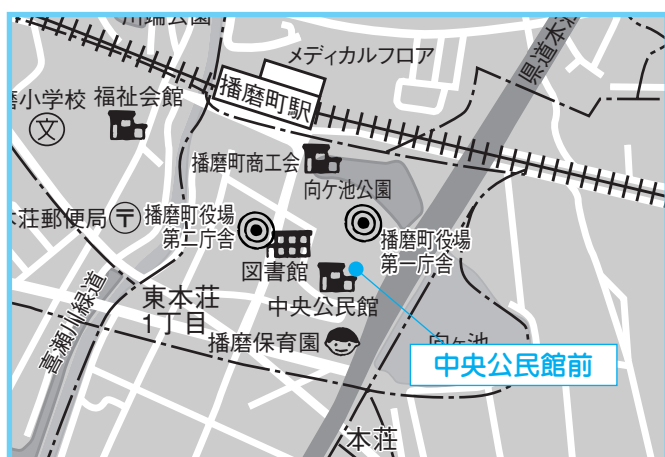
川端公園
メディカルフロア
県道本荘
播磨町駅
播小学校
文
福祉会館
播磨町商工会
向ケ池公園
荘郵便局
〒
播磨町役場
第二庁舎
播磨町役場
第一庁舎
図書館
喜瀬川緑道
東本荘
1丁目
中央公民館
播磨保育園
向ケ池
中央公民館前
本荘